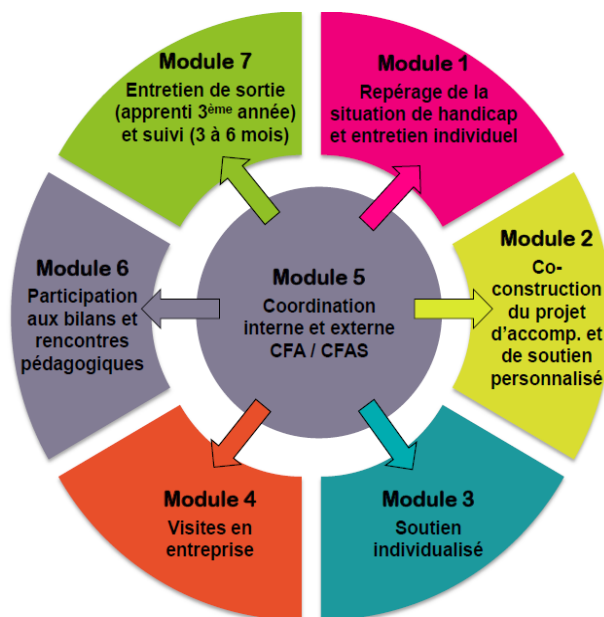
Module 1
Repérage de la situation de handicap et entretien individuel

Module 2
Co-construction du projet d'accomp. et de soutien personnalisé

Module 3
Soutien individualisé

Module 4
Visites en entreprise

Module 5
Coordination interne et externe CFA / CFAS

Module 6
Participation aux bilans et rencontres pédagogiques

Module 7
Entretien de sortie (apprenti 3$^{ème}$ année) et suivi (3 à 6 mois)